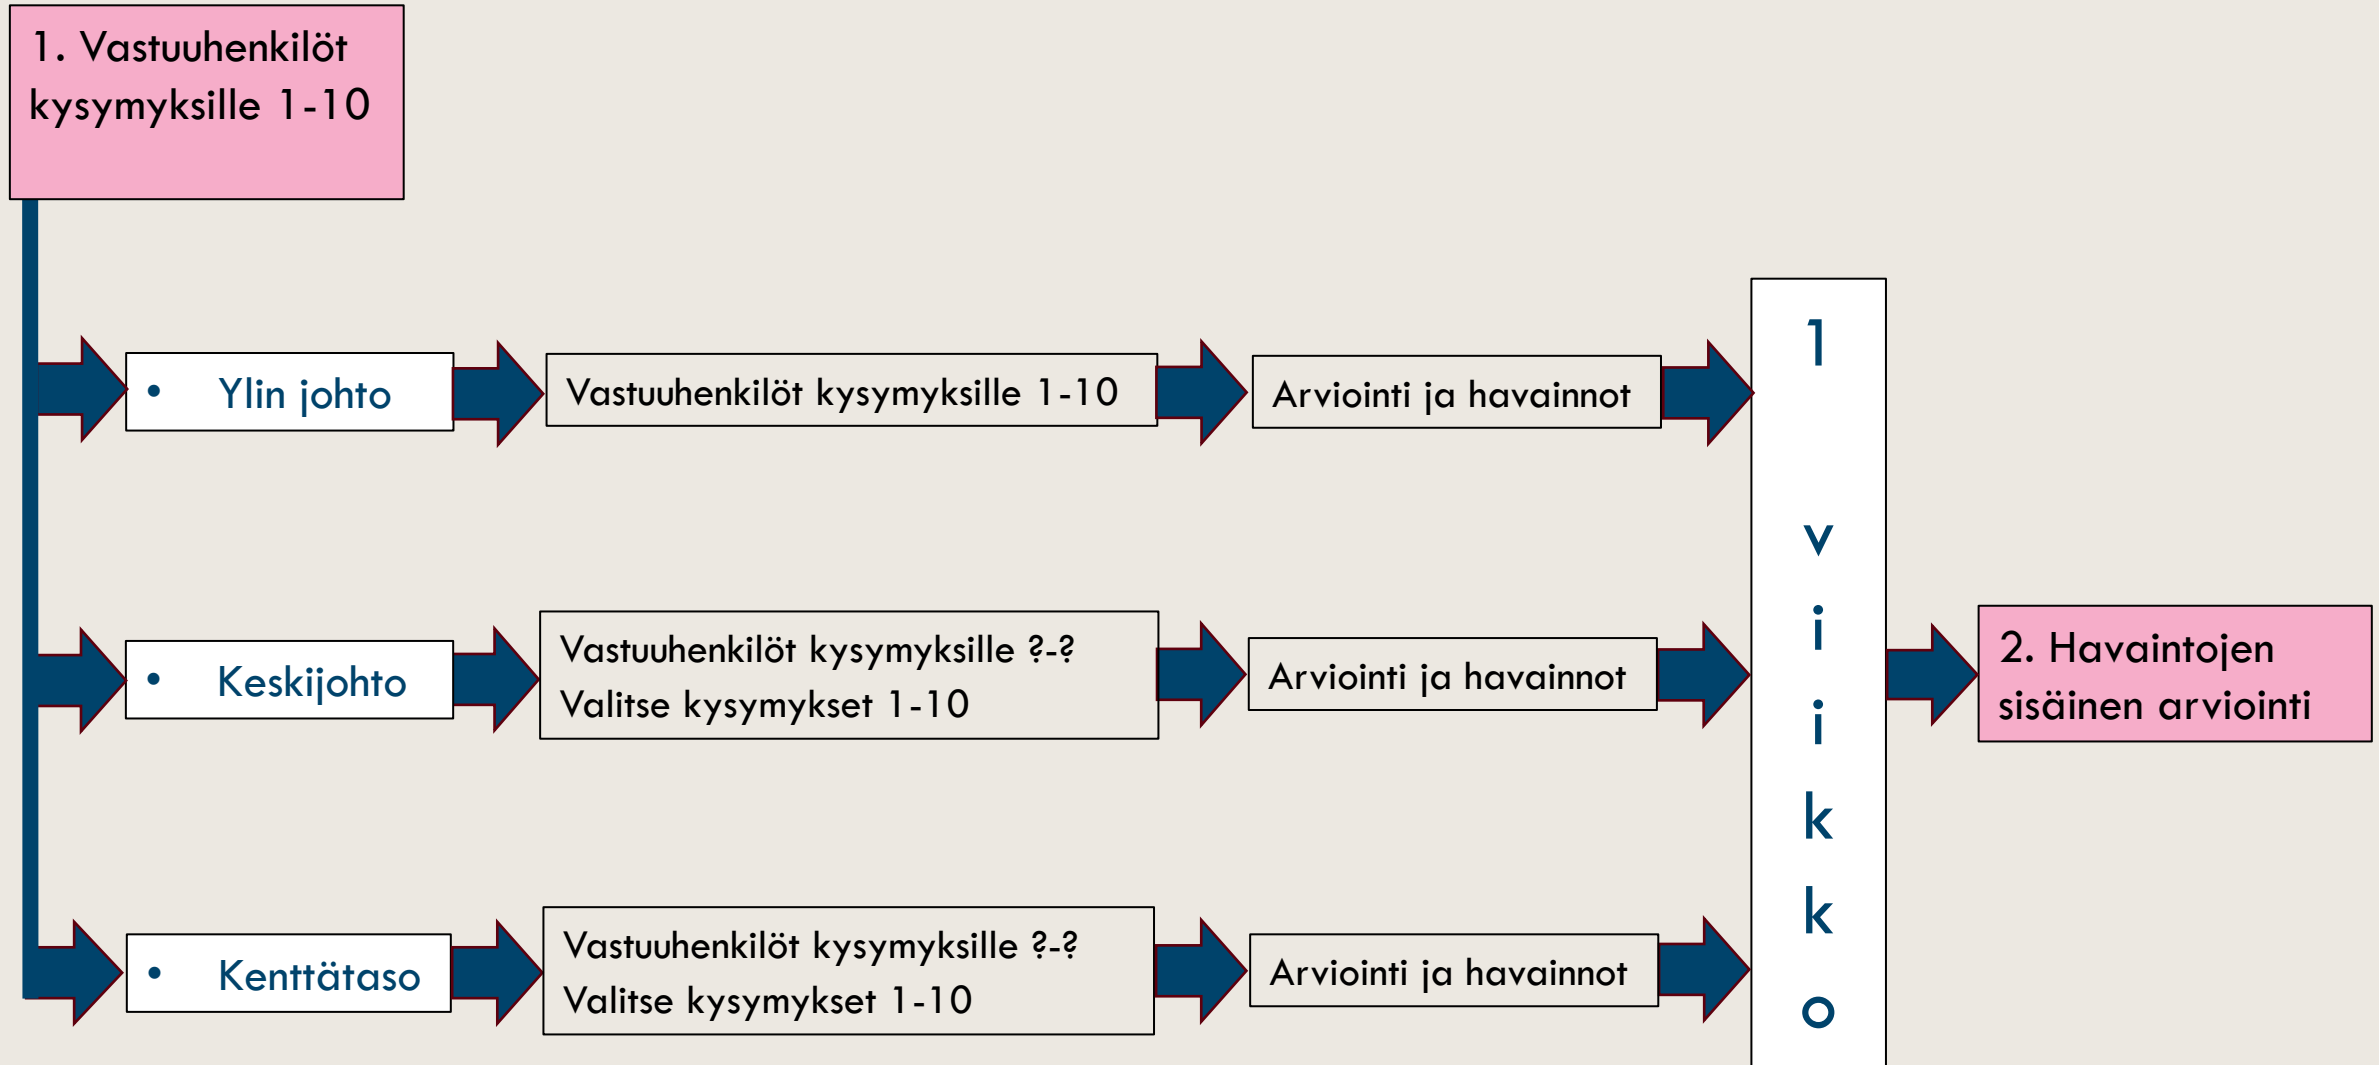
1. Vastuuhenkilöt kysymyksille 1-10

• Ylin johto

Vastuuhenkilöt kysymyksille 1-10

Arviointi ja havainnot

• Keskijohto

Vastuuhenkilöt kysymyksille ?-?
Valitse kysymykset 1-10

Arviointi ja havainnot

• Kenttätaso

Vastuuhenkilöt kysymyksille ?-?
Valitse kysymykset 1-10

Arviointi ja havainnot

1 v i i k k o

2. Havaintojen sisäinen arviointi